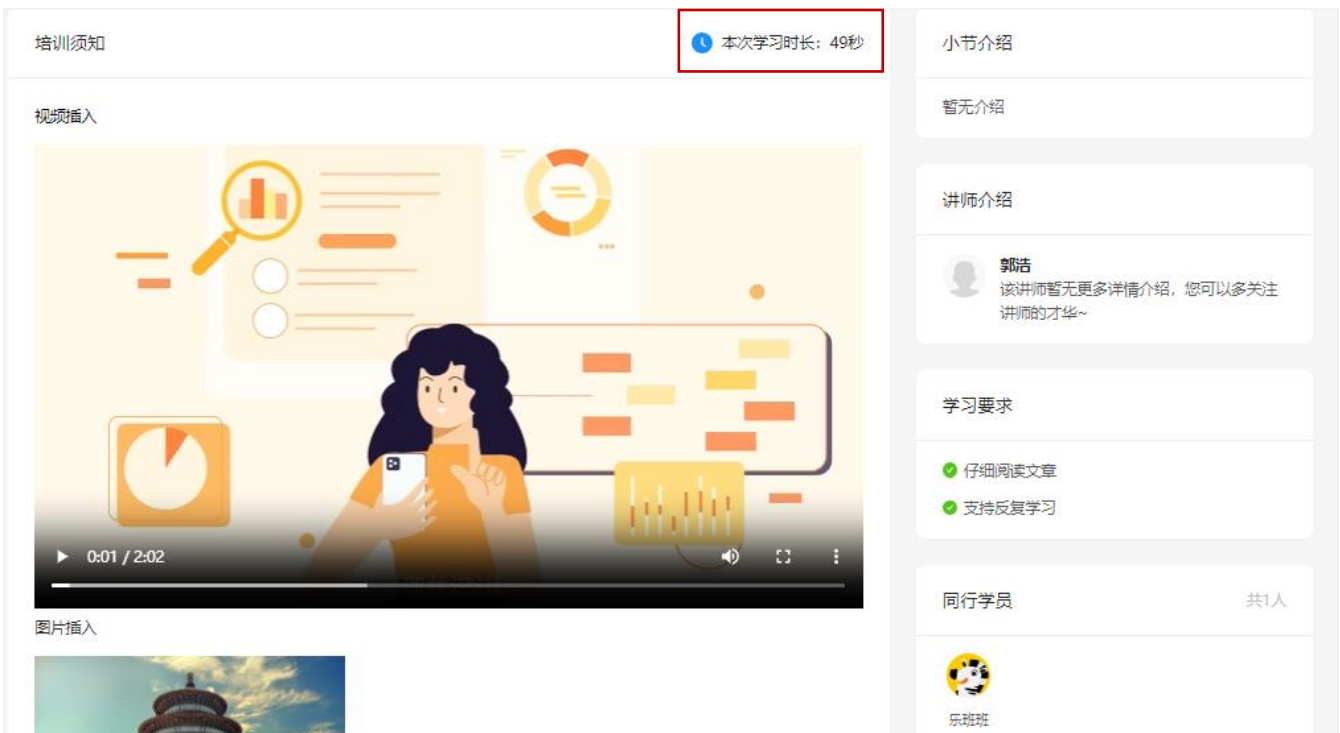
培训须知

本次学习时长：49秒

视频插入

0:01 / 2:02

图片插入

小节介绍

暂无介绍

讲师介绍

郭浩
该讲师暂无更多详情介绍，您可以多关注讲师的才华~

学习要求

仔细阅读文章

支持反复学习

同行学员

共1人

乐班班